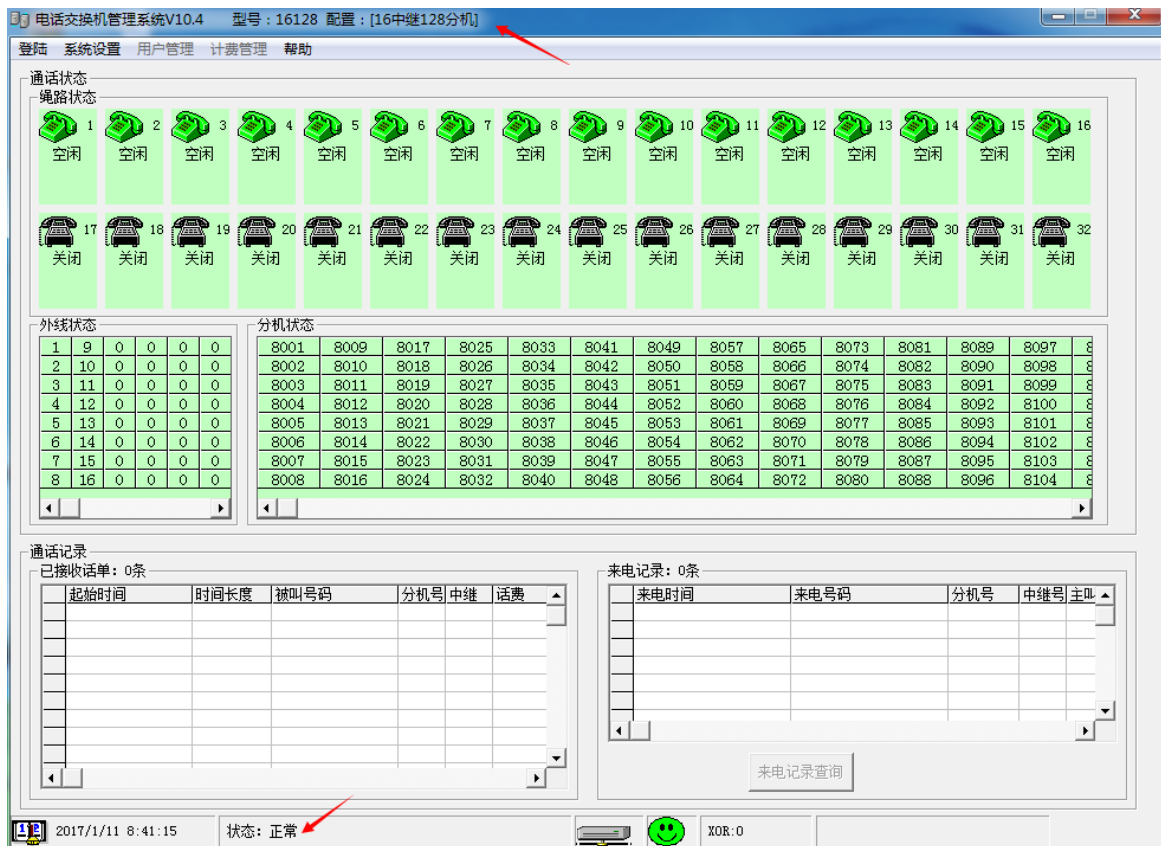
电话交换机管理系统V10.4 型号：16128 配置：[16中继128分机]

登陆 系统设置 用户管理 计费管理 帮助

通话状态
绳路状态
1 空闲 2 空闲 3 空闲 4 空闲 5 空闲 6 空闲 7 空闲 8 空闲 9 空闲 10 空闲 11 空闲 12 空闲 13 空闲 14 空闲 15 空闲 16 空闲
17 关闭 18 关闭 19 关闭 20 关闭 21 关闭 22 关闭 23 关闭 24 关闭 25 关闭 26 关闭 27 关闭 28 关闭 29 关闭 30 关闭 31 关闭 32 关闭

外线状态
| 1 | 9 | 0 | 0 | 0 | 0 |
|---|---|---|---|---|---|
| 2 | 10 | 0 | 0 | 0 | 0 |
| 3 | 11 | 0 | 0 | 0 | 0 |
| 4 | 12 | 0 | 0 | 0 | 0 |
| 5 | 13 | 0 | 0 | 0 | 0 |
| 6 | 14 | 0 | 0 | 0 | 0 |
| 7 | 15 | 0 | 0 | 0 | 0 |
| 8 | 16 | 0 | 0 | 0 | 0 |

分机状态
| 8001 | 8009 | 8017 | 8025 | 8033 | 8041 | 8049 | 8057 | 8065 | 8073 | 8081 | 8089 | 8097 | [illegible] |
|---|---|---|---|---|---|---|---|---|---|---|---|---|---|
| 8002 | 8010 | 8018 | 8026 | 8034 | 8042 | 8050 | 8058 | 8066 | 8074 | 8082 | 8090 | 8098 | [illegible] |
| 8003 | 8011 | 8019 | 8027 | 8035 | 8043 | 8051 | 8059 | 8067 | 8075 | 8083 | 8091 | 8099 | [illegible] |
| 8004 | 8012 | 8020 | 8028 | 8036 | 8044 | 8052 | 8060 | 8068 | 8076 | 8084 | 8092 | 8100 | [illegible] |
| 8005 | 8013 | 8021 | 8029 | 8037 | 8045 | 8053 | 8061 | 8069 | 8077 | 8085 | 8093 | 8101 | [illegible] |
| 8006 | 8014 | 8022 | 8030 | 8038 | 8046 | 8054 | 8062 | 8070 | 8078 | 8086 | 8094 | 8102 | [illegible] |
| 8007 | 8015 | 8023 | 8031 | 8039 | 8047 | 8055 | 8063 | 8071 | 8079 | 8087 | 8095 | 8103 | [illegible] |
| 8008 | 8016 | 8024 | 8032 | 8040 | 8048 | 8056 | 8064 | 8072 | 8080 | 8088 | 8096 | 8104 | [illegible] |

通话记录
已接收话单：0条
| 起始时间 | 时间长度 | 被叫号码 | 分机号 | 中继 | 话费 |
|---|---|---|---|---|---|

来电记录：0条
| 来电时间 | 来电号码 | 分机号 | 中继号 | 主叫 |
|---|---|---|---|---|

来电记录查询

2017/1/11 8:41:15 状态：正常 XOR:0